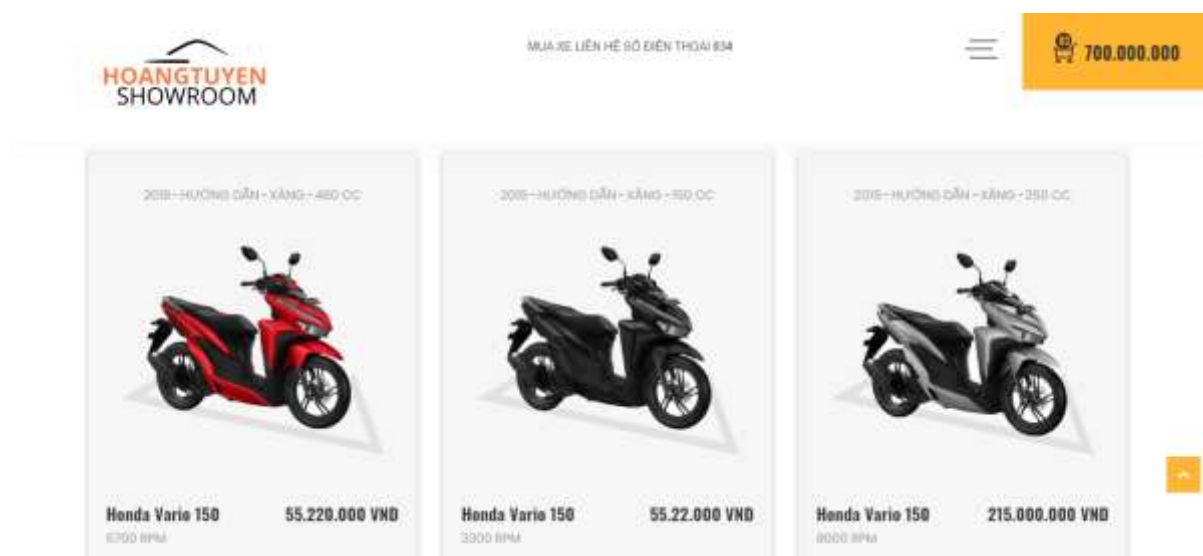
HOANGTUYEN SHOWROOM

MUA XE LIÊN HỆ SỐ ĐIỆN THOẠI 834

700.000.000

2019 - HƯỚNG DẪN - XĂNG - 460 CC

Honda Vario 150

55.220.000 VND

5700 RPM

2015 - HƯỚNG DẪN - XĂNG - 150 CC

Honda Vario 150

55.22.000 VND

3300 RPM

2015 - HƯỚNG DẪN - XĂNG - 250 CC

Honda Vario 150

215.000.000 VND

8000 RPM